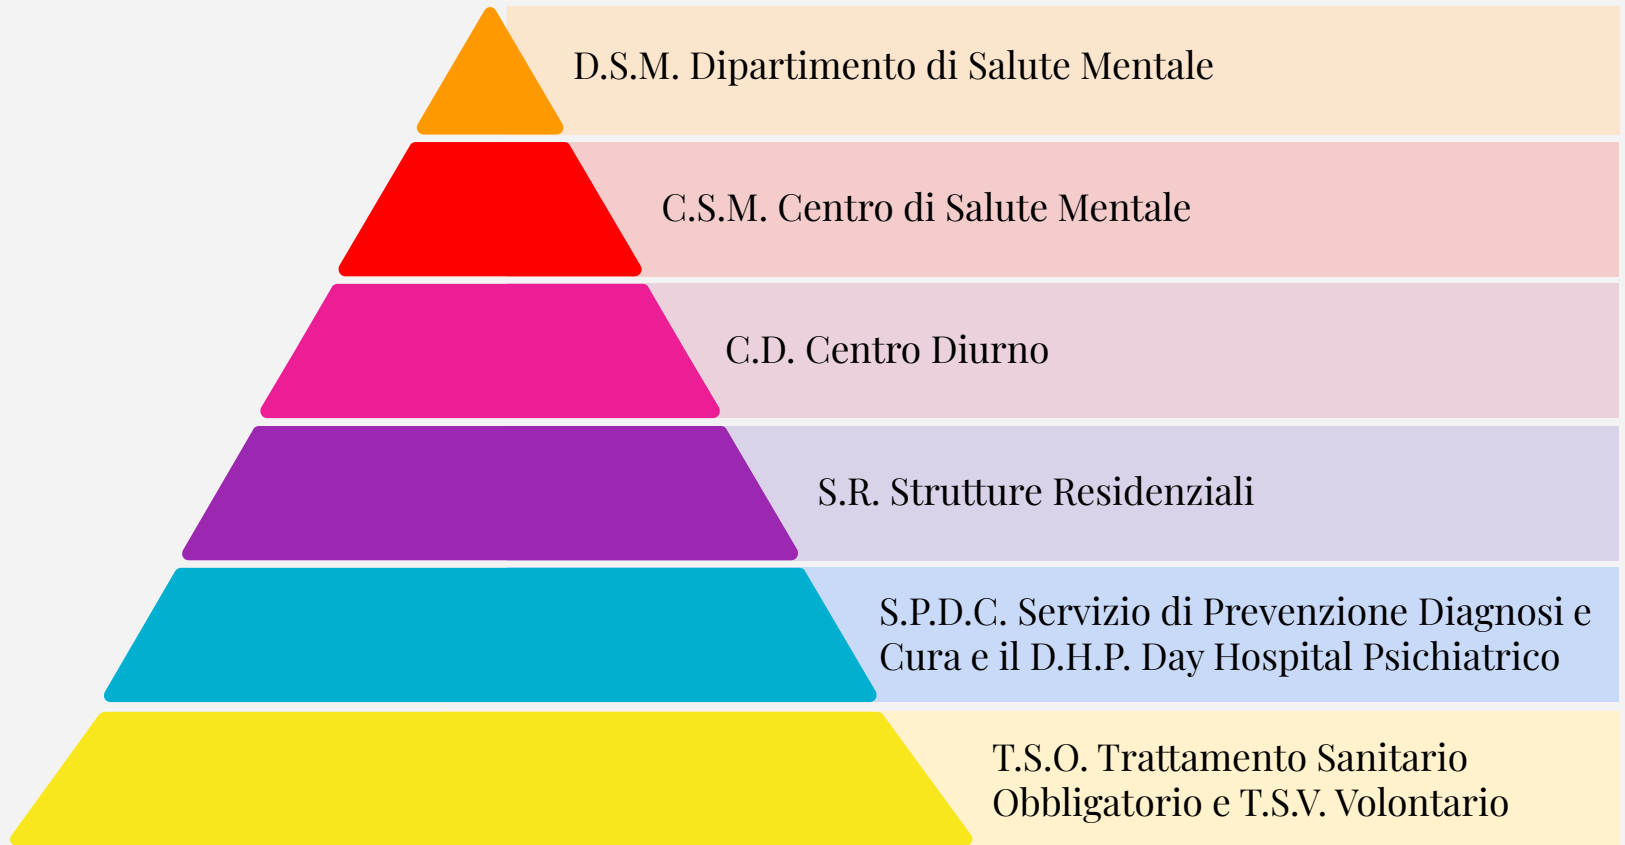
D.S.M. Dipartimento di Salute Mentale

C.S.M. Centro di Salute Mentale

C.D. Centro Diurno

S.R. Strutture Residenziali

S.P.D.C. Servizio di Prevenzione Diagnosi e Cura e il D.H.P. Day Hospital Psichiatrico

T.S.O. Trattamento Sanitario Obbligatorio e T.S.V. Volontario